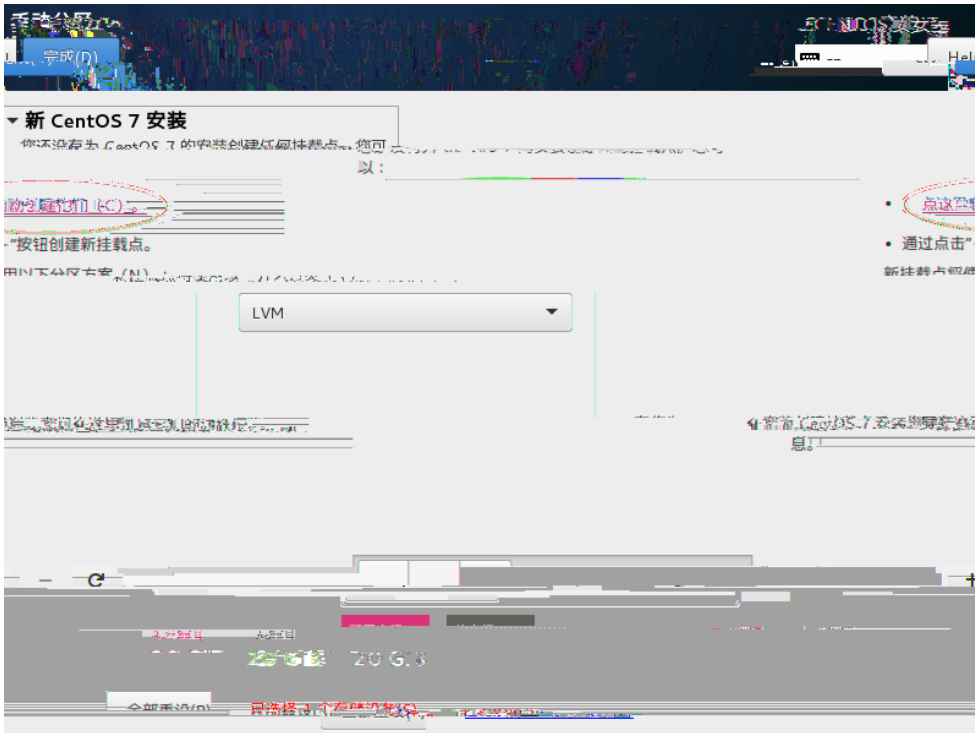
手动分区
完成(D)
CENTOS 7 安装
Help
▾ 新 CentOS 7 安装
您还没有为 CentOS 7 的安装创建任何挂载点。您可以：
自动创建它们(C)。
• 点这里
-"按钮创建新挂载点。
• 通过点击"
用以下分区方案(N)
新挂载点将使
LVM
选择该挂载点的详细信息
在您为 CentOS 7 安装创建挂载点后，您可在这里浏览它们的详细信息。
+
-
C
可用空间
总空间
20 GiB
20 GiB
全部重设(R)
已选择 1 个存储设备(S)